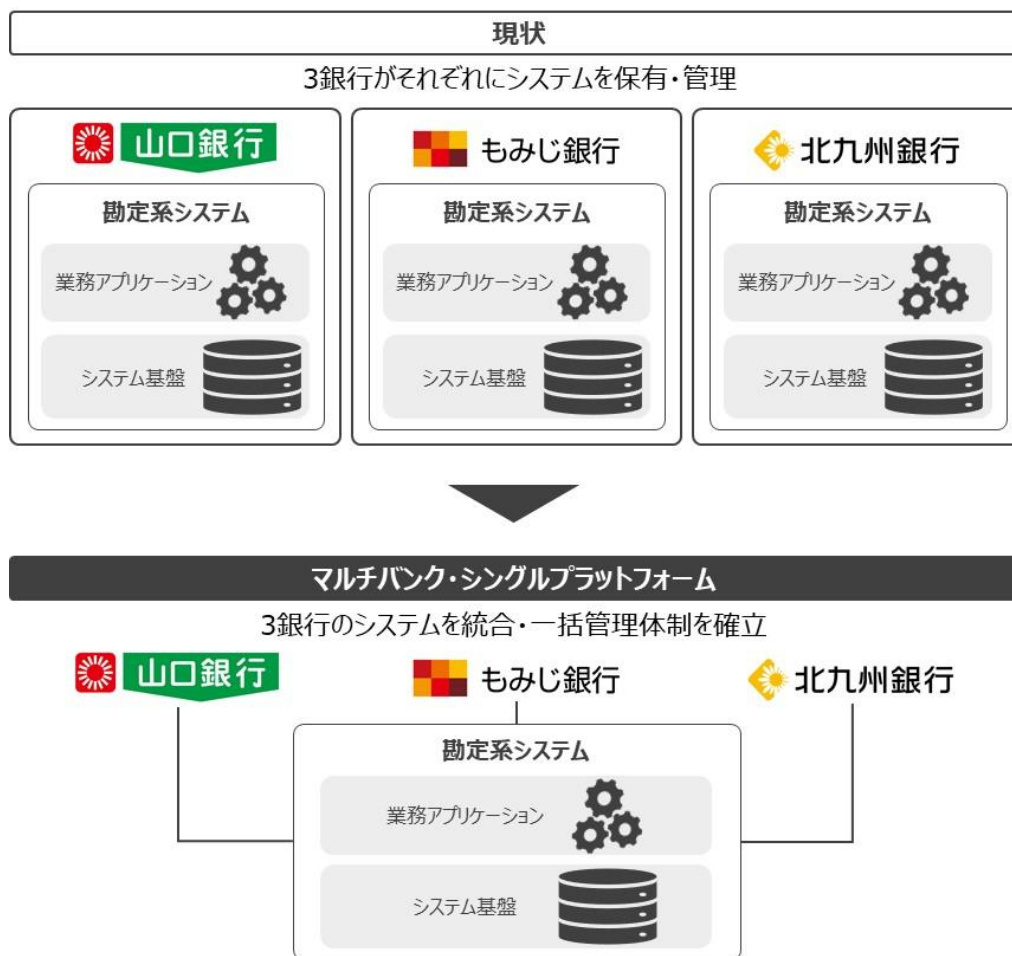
現状

3銀行がそれぞれにシステムを保有・管理

山口銀行

勘定系システム

業務アプリケーション

システム基盤

もみじ銀行

勘定系システム

業務アプリケーション

システム基盤

北九州銀行

勘定系システム

業務アプリケーション

システム基盤

マルチバンク・シングルプラットフォーム

3銀行のシステムを統合・一括管理体制を確立

山口銀行

もみじ銀行

北九州銀行

勘定系システム

業務アプリケーション

システム基盤